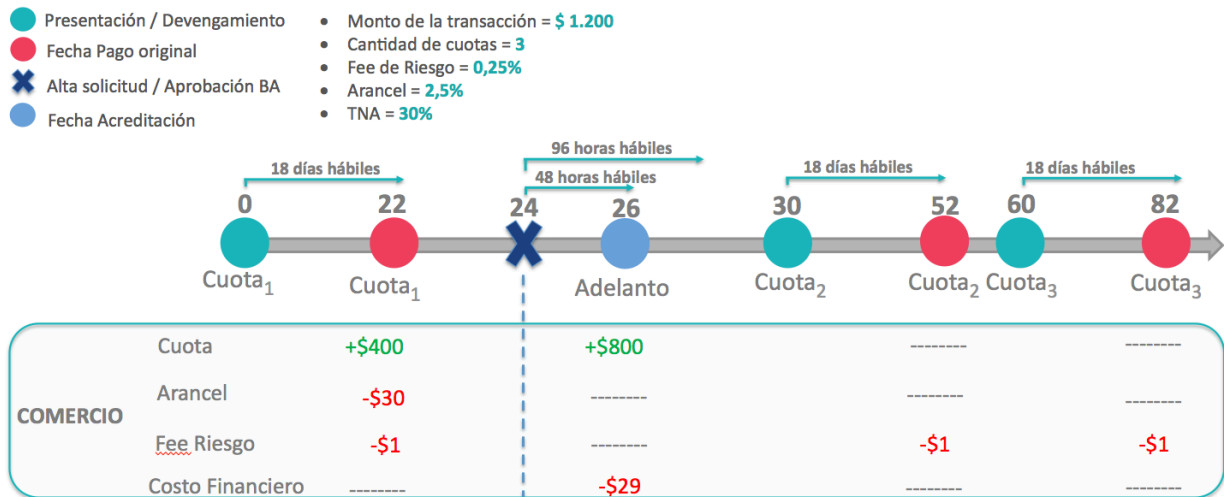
Presentación / Devengamiento
Fecha Pago original
Alta solicitud / Aprobación BA
Fecha Acreditación

• Monto de la transacción = $ 1.200
• Cantidad de cuotas = 3
• Fee de Riesgo = 0,25%
• Arancel = 2,5%
• TNA = 30%

18 días hábiles
96 horas hábiles
48 horas hábiles
18 días hábiles
18 días hábiles

0
22
24
26
30
52
60
82

Cuota$_1$
Cuota$_1$
Adelanto
Cuota$_2$
Cuota$_2$
Cuota$_3$
Cuota$_3$

| | | | | | |
|---|---|---|---|---|---|
| COMERCIO | Cuota | +$400 | +$800 | -------- | -------- |
| | Arancel | -$30 | -------- | -------- | -------- |
| | Fee Riesgo | -$1 | -------- | -$1 | -$1 |
| | Costo Financiero | -------- | -$29 | -------- | -------- |